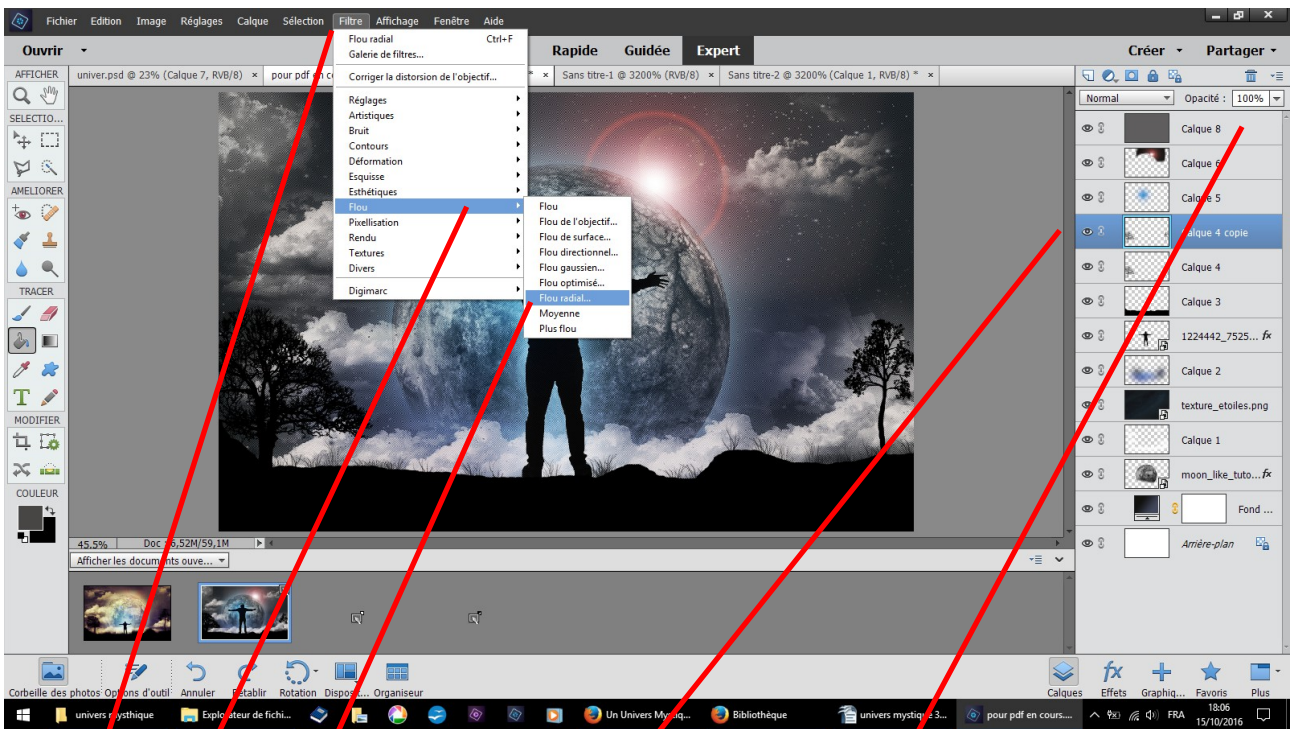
Fichier Edition Image Réglages Calque Sélection Filtre Affichage Fenêtre Aide

Ouvrir

Rapide Guidée Expert

Créer Partager

AFFICHER

SELECTIO...

AMELIORER

TRACER

MODIFIER

COULEUR

univer.psd @ 23% (Calque 7, RVB/8) × pour pdf en co

Sans titre-1 @ 3200% (RVB/8) × Sans titre-2 @ 3200% (Calque 1, RVB/8) * ×

Flou radial Ctrl+F
Galerie de filtres...
Corriger la distorsion de l'objectif...
Réglages
Artistiques
Bruit
Contours
Déformation
Esquisse
Esthétiques
Flou
Pixellisation
Rendu
Textures
Divers
Digimarc

Flou
Flou de l'objectif...
Flou de surface...
Flou directionnel...
Flou gaussien...
Flou optimisé...
Flou radial...
Moyenne
Plus flou

Normal Opacité : 100%

Calque 8
Calque 6
Calque 5
Calque 4 copie
Calque 4
Calque 3
1224442_7525... fx
Calque 2
texture_etoiles.png
Calque 1
moon_like_tuto... fx
Fond ...
Arrière-plan

45.5% Doc : 56,52M/59,1M

Afficher les documents ouve...

Corbeille des photos Options d'outil Annuler Rétablir Rotation Dispos... Organiseur

Calques Effets Graphiq... Favoris Plus

univers mystique Explorateur de fichi... Un Univers Mystiq... Bibliothèque univers mystique 3... pour pdf en cours... FRA 18:06 15/10/2016